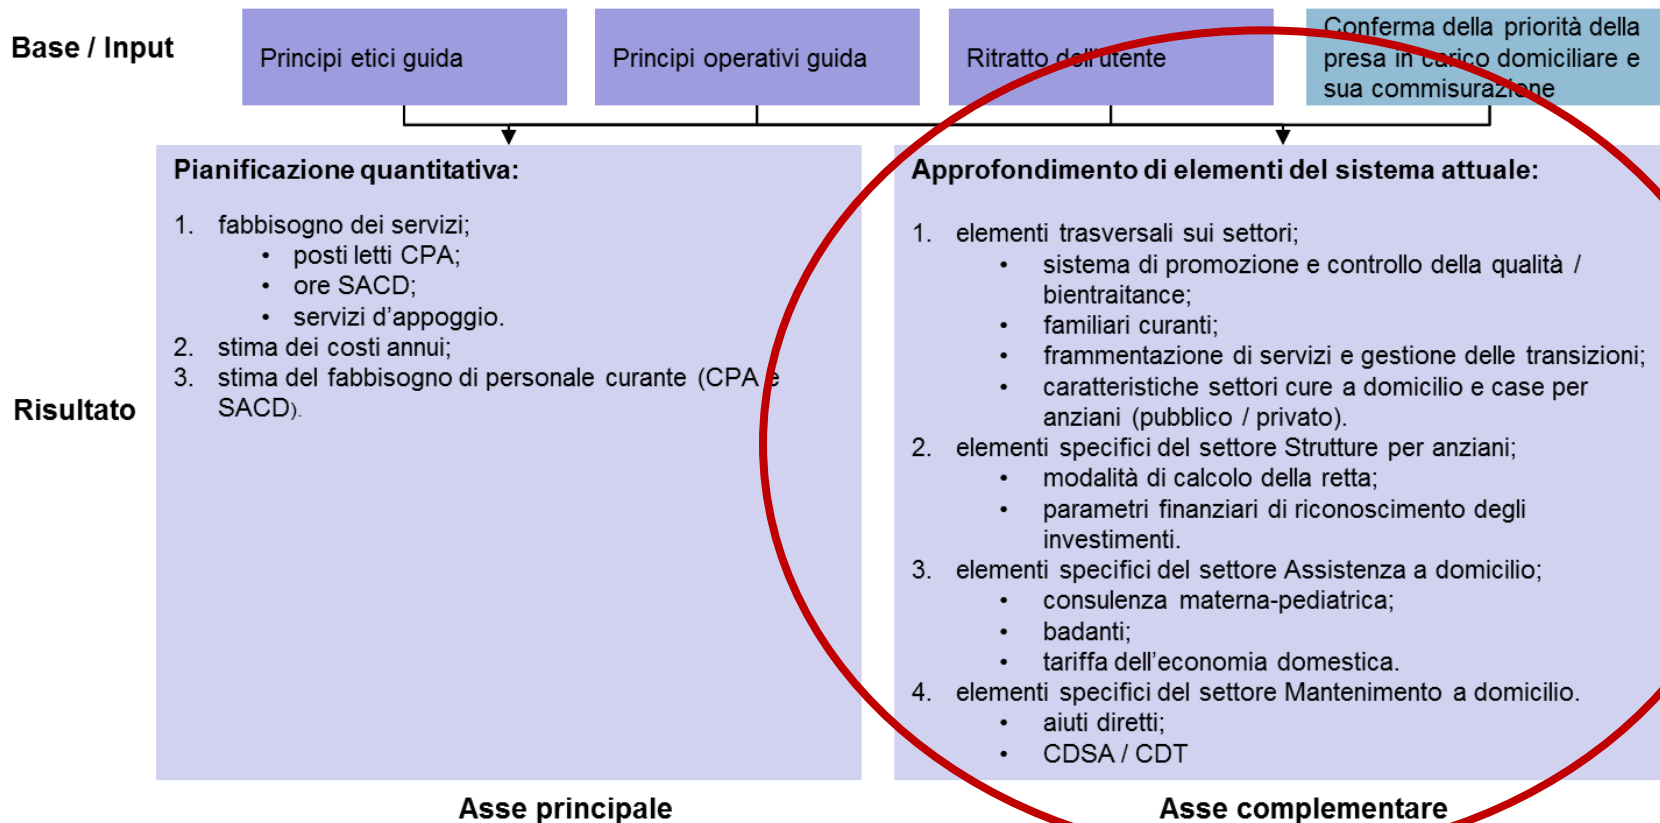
Base / Input

Principi etici guida

Principi operativi guida

Ritratto dell'utente

Conferma della priorità della presa in carico domiciliare e sua commisurazione

Risultato

Pianificazione quantitativa:

1. fabbisogno dei servizi;
• posti letti CPA;
• ore SACD;
• servizi d'appoggio.
2. stima dei costi annui;
3. stima del fabbisogno di personale curante (CPA e SACD).

Approfondimento di elementi del sistema attuale:

1. elementi trasversali sui settori;
• sistema di promozione e controllo della qualità / bientraitance;
• familiari curanti;
• frammentazione di servizi e gestione delle transizioni;
• caratteristiche settori cure a domicilio e case per anziani (pubblico / privato).
2. elementi specifici del settore Strutture per anziani;
• modalità di calcolo della retta;
• parametri finanziari di riconoscimento degli investimenti.
3. elementi specifici del settore Assistenza a domicilio;
• consulenza materna-pediatrica;
• badanti;
• tariffa dell'economia domestica.
4. elementi specifici del settore Mantenimento a domicilio.
• aiuti diretti;
• CDSA / CDT

Asse principale

Asse complementare